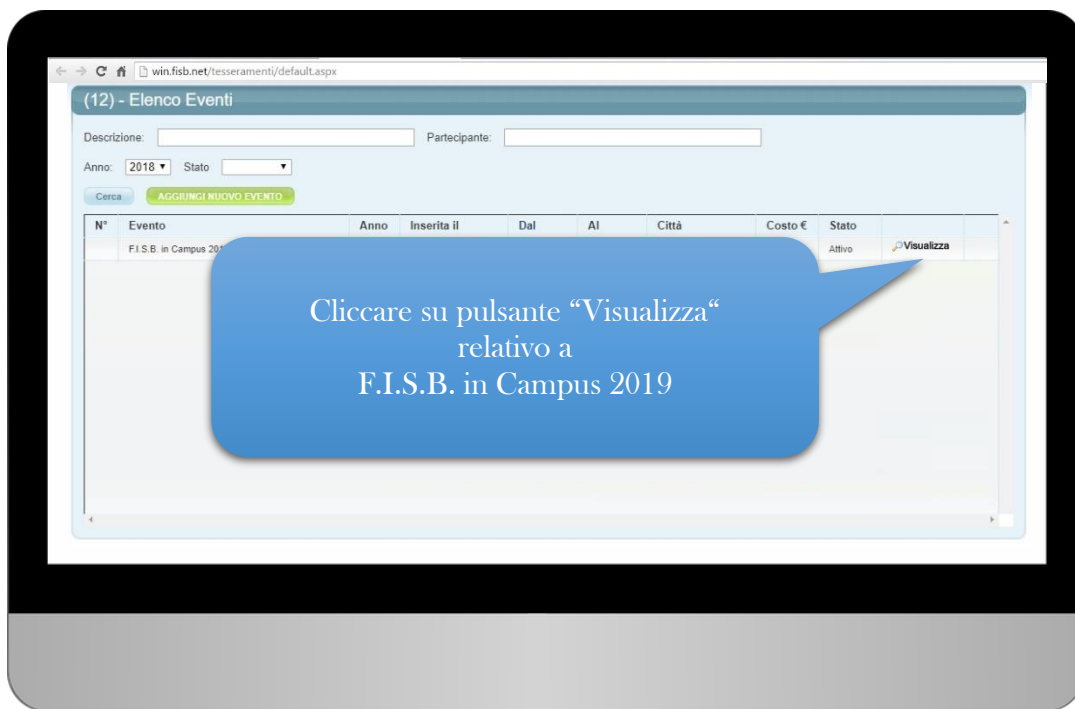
win.fisb.net/tesseramenti/default.aspx

(12) - Elenco Eventi

Descrizione: Partecipante:

Anno: 2018 Stato

Cerca AGGIUNGI NUOVO EVENTO

| N° | Evento | Anno | Inserita il | Dal | Al | Città | Costo € | Stato | |
|---|---|---|---|---|---|---|---|---|---|
| | F.I.S.B. in Campus 201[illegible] | | | | | | | Attivo | Visualizza |

Cliccare su pulsante “Visualizza“ relativo a F.I.S.B. in Campus 2019